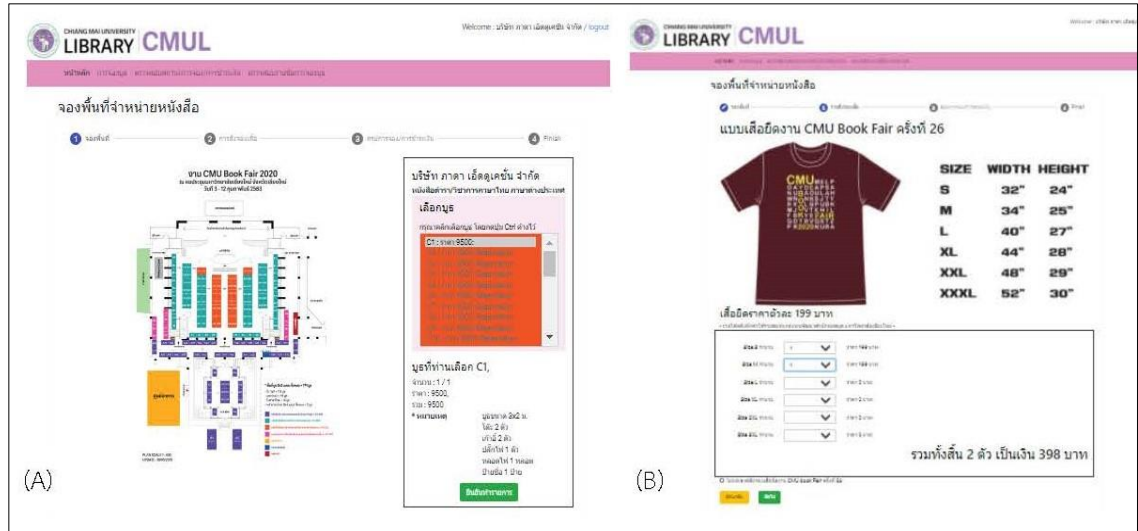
CHIANG MAI UNIVERSITY LIBRARY CMUL

Welcome : บริษัท ภาตา เอ็ดดูเคชั่น จำกัด / logout

หน้าหลัก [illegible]

จองพื้นที่จำหน่ายหนังสือ

1 จองพื้นที่ 2 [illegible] 3 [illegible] 4 Finish

งาน CMU Book Fair 2020

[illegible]

บริษัท ภาตา เอ็ดดูเคชั่น จำกัด

หนังสือตำรา/วิชาการภาษาไทย ภาษาต่างประเทศ

เลือกบูธ

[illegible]

C1 : ราคา 9500.

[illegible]

บูธที่ท่านเลือก C1,

จำนวน : 1 / 1

ราคา : 9500,

รวม : 9500

* หมายเหตุ บูธขนาด 3x2 ม. โต๊ะ 2 ตัว เก้าอี้ 2 ตัว ปลั๊กไฟ 1 ตัว หลอดไฟ 1 หลอด ป้ายชื่อ 1 ป้าย

ยืนยันทำรายการ

(A)

CHIANG MAI UNIVERSITY LIBRARY CMUL

Welcome : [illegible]

จองพื้นที่จำหน่ายหนังสือ

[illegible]

แบบเสื้อยืดงาน CMU Book Fair ครั้งที่ 26

CMU

| SIZE | WIDTH | HEIGHT |
|---|---|---|
| S | 32" | 24" |
| M | 34" | 25" |
| L | 40" | 27" |
| XL | 44" | 28" |
| XXL | 48" | 29" |
| XXXL | 52" | 30" |

เสื้อยืดราคาตัวละ 199 บาท

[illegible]

รวมทั้งสิ้น 2 ตัว เป็นเงิน 398 บาท

(B)